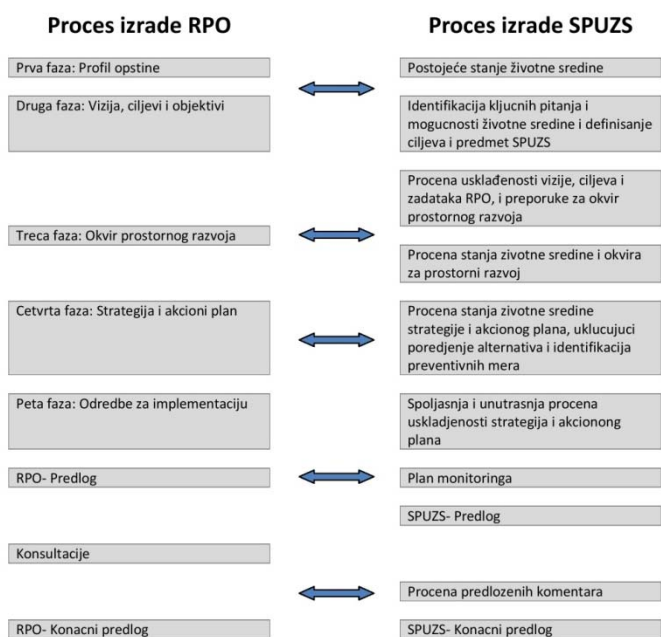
Proces izrade RPO

Proces izrade SPUZS

Prva faza: Profil opstine

Postojeće stanje životne sredine

Druga faza: Vizija, ciljevi i objektivi

Identifikacija kljucnih pitanja i mogucnosti životne sredine i definisanje ciljeva i predmet SPUZS

Procena usklađenosti vizije, ciljeva i zadataka RPO, i preporuke za okvir prostornog razvoja

Treca faza: Okvir prostornog razvoja

Procena stanja zivotne sredine i okvira za prostorni razvoj

Cetvrta faza: Strategija i akcioni plan

Procena stanja zivotne sredine strategije i akcionog plana, uklucujuci poredjenje alternativa i identifikacija preventivnih mera

Peta faza: Odredbe za implementaciju

Spoljasnja i unutrasnja procena uskladjenosti strategija i akcionong plana

RPO- Predlog

Plan monitoringa

SPUZS- Predlog

Konsultacije

Procena predlozenih komentara

RPO- Konacni predlog

SPUZS- Konacni predlog